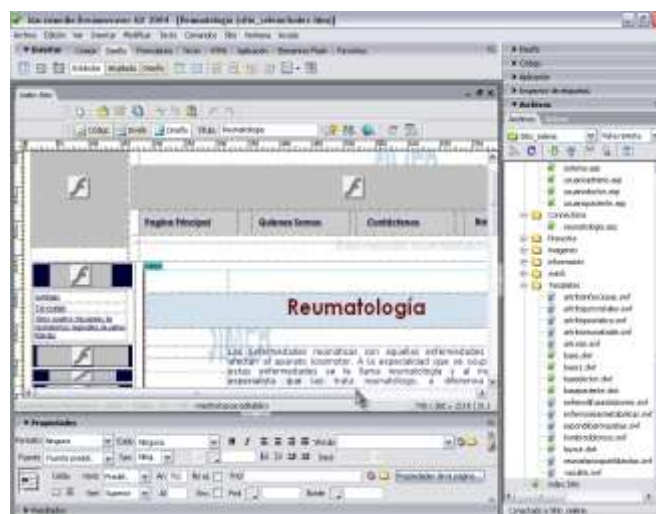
Macromedia Dreamweaver MX 2004 - [Reumatologia (sitio_reumatologia/index.htm)]

Archivo Edición Ver Insertar Modificar Texto Comandos Sitio Ventana Ayuda

Insertar Común Diseño Formularios Texto HTML Aplicación Elementos Flash Favoritos

index.htm

Código Dividir Diseño Título: Reumatologia

Pagina Principal

Quienes Somos

Contáctenos

Reumatología

Las enfermedades reumaticas son aquellas enfermedades que afectan al aparato locomotor. A la especialidad que se ocupa de estas enfermedades se la llama reumatología y al médico especialista que las trata reumatólogo, a diferencia

Propiedades

Formato Ninguno Estilo Ninguno

Fuente Fuente predet. Tam. Ninguno

Propiedades de la página...

Diseño

Código

Aplicación

Inspector de etiquetas

Archivos

Archivos

sitio_reumatologia

Connections

reumatologia.asp

Flowplayer

Imagenes

Informacion

Templates

index.htm

Conectado a Sitio_reumatologia